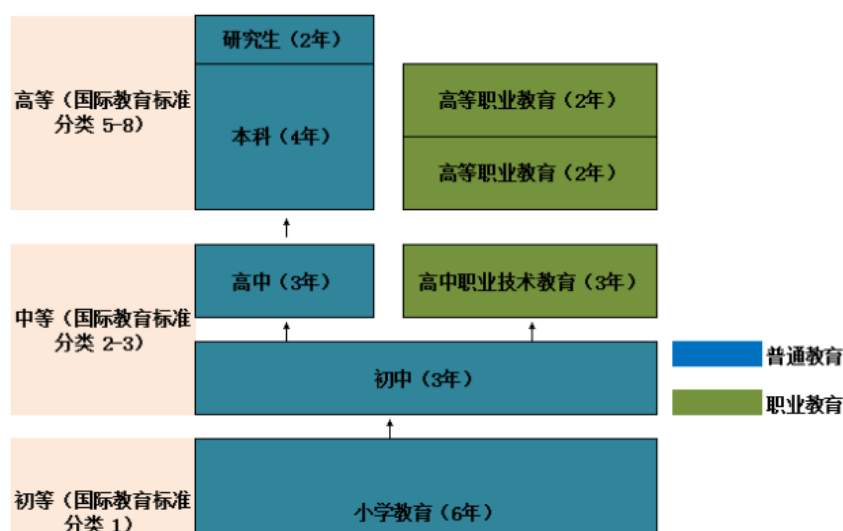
高等（国际教育标准分类 5-8）

研究生（2年）

本科（4年）

高等职业教育（2年）

高等职业教育（2年）

中等（国际教育标准分类 2-3）

高中（3年）

高中职业技术教育（3年）

初中（3年）

普通教育

职业教育

初等（国际教育标准分类 1）

小学教育（6年）